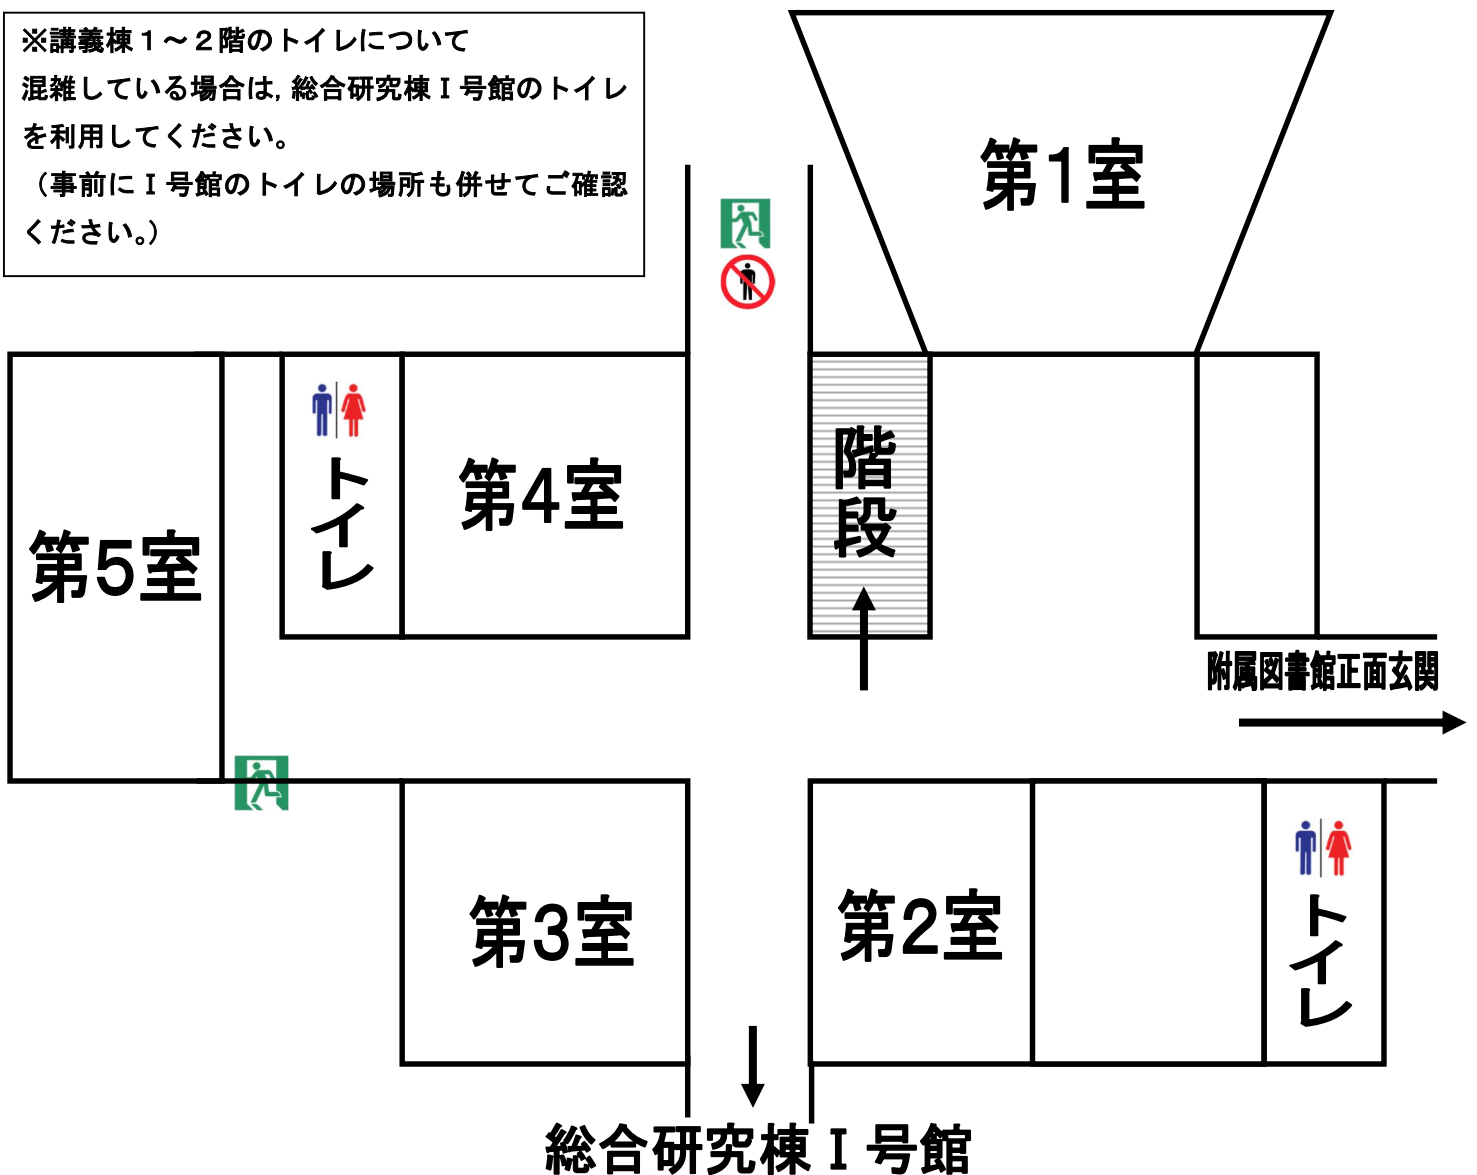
※講義棟１～２階のトイレについて
混雑している場合は，総合研究棟Ｉ号館のトイレを利用してください。
（事前にＩ号館のトイレの場所も併せてご確認ください。）

第1室

トイレ

第4室

階段

第5室

附属図書館正面玄関

第3室

第2室

トイレ

総合研究棟Ｉ号館